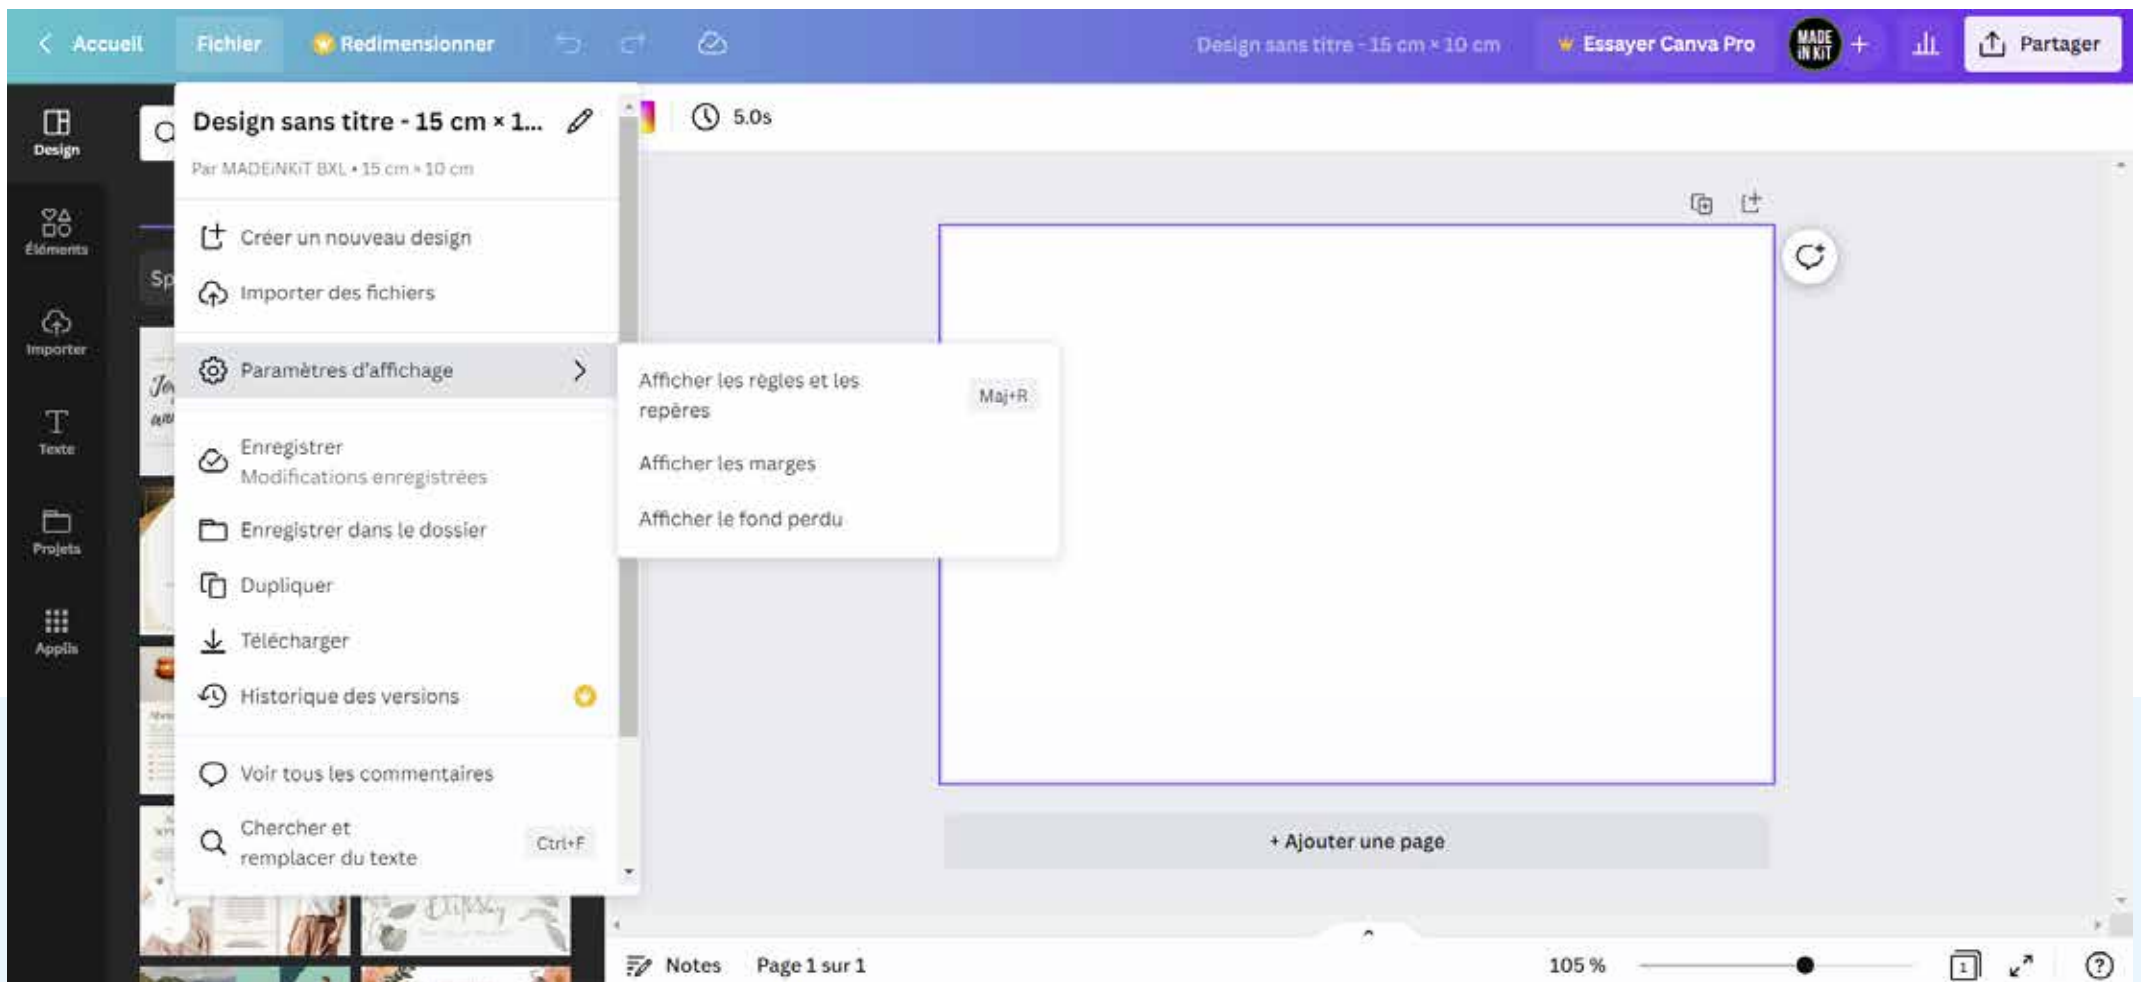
Accueil Fichier Redimensionner Design sans titre - 15 cm × 10 cm Essayer Canva Pro MADE IN KIT + Partager

Design
Éléments
Importer
Texte
Projets
Applis

Design sans titre - 15 cm × 1...
Par MADEINKIT BXL • 15 cm × 10 cm

Créer un nouveau design
Importer des fichiers

Paramètres d'affichage

Enregistrer
Modifications enregistrées
Enregistrer dans le dossier
Dupliquer
Télécharger
Historique des versions

Voir tous les commentaires
Chercher et remplacer du texte Ctrl+F

Afficher les règles et les repères Maj+R
Afficher les marges
Afficher le fond perdu

5.0s

+ Ajouter une page

Notes Page 1 sur 1 105 %